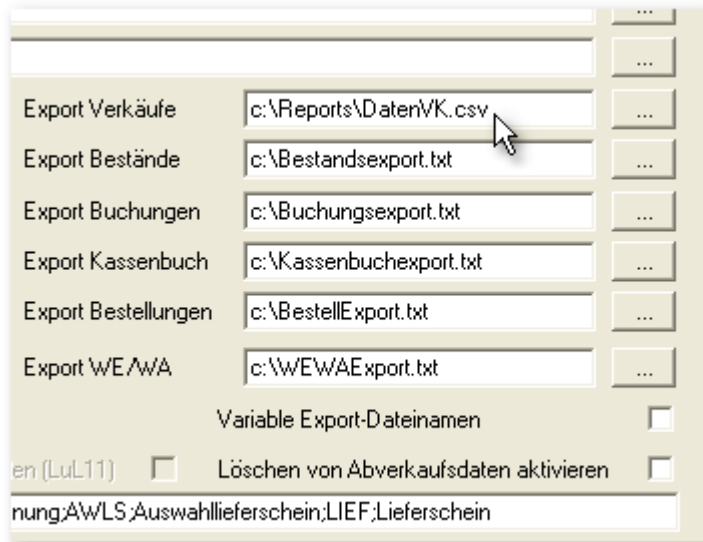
...

...

Export Verkäufe c:\Reports\DatenVK.csv ...

Export Bestände c:\Bestandsexport.txt ...

Export Buchungen c:\Buchungsexport.txt ...

Export Kassenbuch c:\Kassenbuchexport.txt ...

Export Bestellungen c:\BestellExport.txt ...

Export WE/WA c:\WEWAExport.txt ...

Variable Export-Dateinamen

en (LuL11) Löschen von Abverkaufsdaten aktivieren

nung;AWLS;Auswahllieferschein;LIEF;Lieferschein